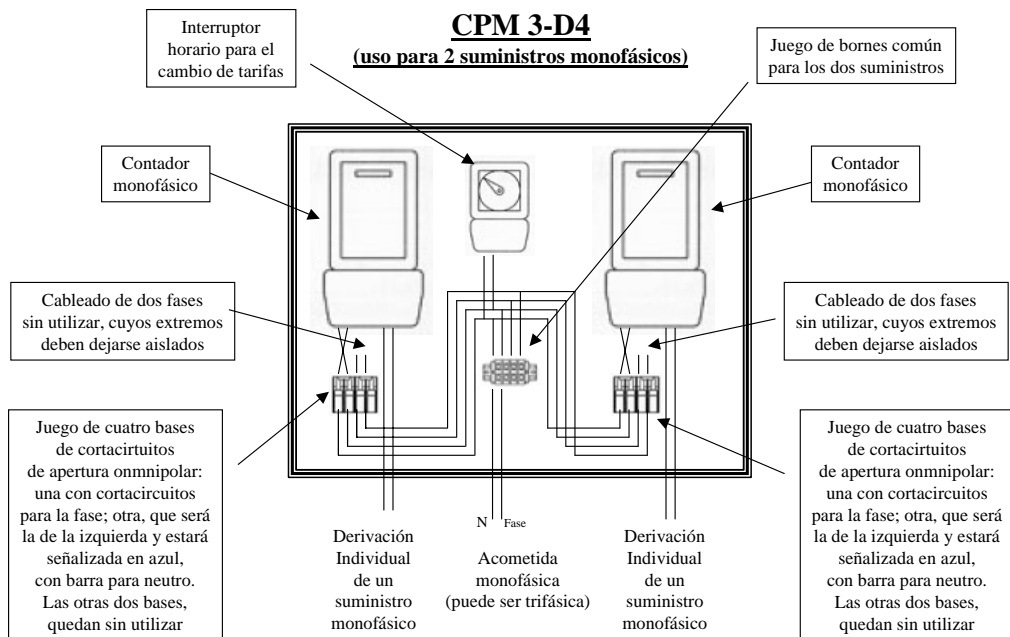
CPM 3-D4
(uso para 2 suministros monofásicos)

Interruptor horario para el cambio de tarifas

Juego de bornes común para los dos suministros

Contador monofásico

Contador monofásico

Cableado de dos fases sin utilizar, cuyos extremos deben dejarse aislados

Cableado de dos fases sin utilizar, cuyos extremos deben dejarse aislados

Juego de cuatro bases de cortacirtuitos de apertura onmnipolar: una con cortacircuitos para la fase; otra, que será la de la izquierda y estará señalizada en azul, con barra para neutro. Las otras dos bases, quedan sin utilizar

N Fase

Derivación Individual de un suministro monofásico

Acometida monofásica (puede ser trifásica)

Derivación Individual de un suministro monofásico

Juego de cuatro bases de cortacirtuitos de apertura onmnipolar: una con cortacircuitos para la fase; otra, que será la de la izquierda y estará señalizada en azul, con barra para neutro. Las otras dos bases, quedan sin utilizar